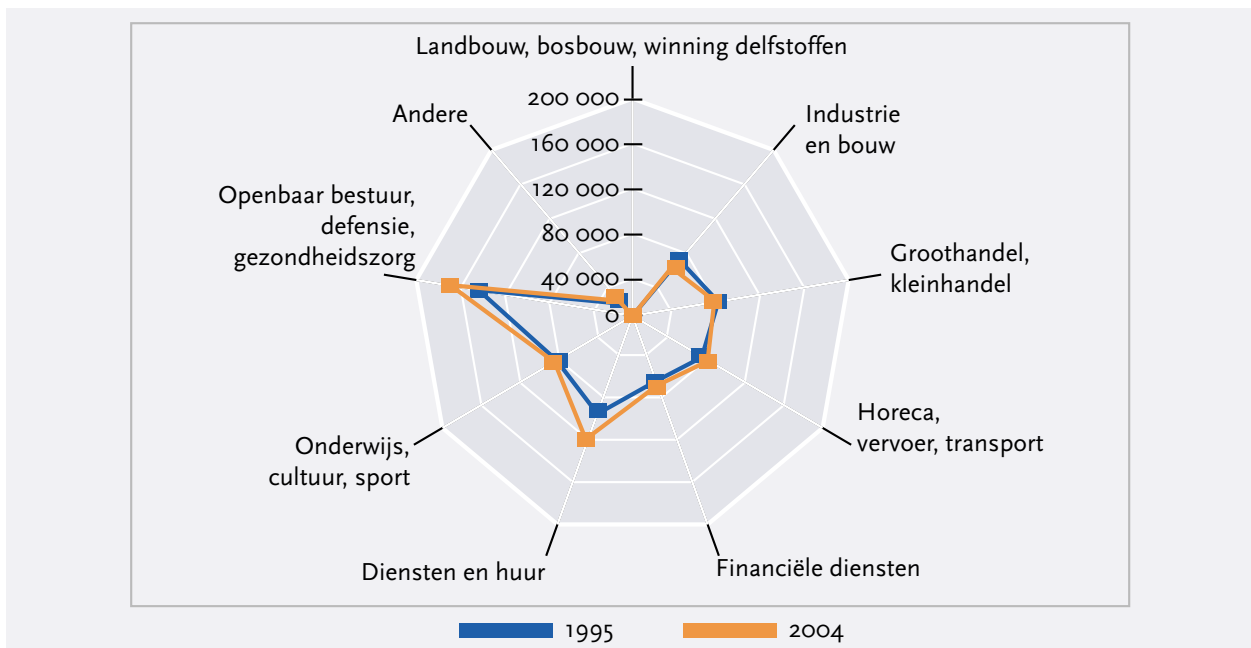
Landbouw, bosbouw, winning delfstoffen
200 000
160 000
120 000
80 000
40 000
0
Industrie en bouw
Groothandel, kleinhandel
Horeca, vervoer, transport
Financiële diensten
Diensten en huur
Onderwijs, cultuur, sport
Openbaar bestuur, defensie, gezondheidszorg
Andere

1995
2004